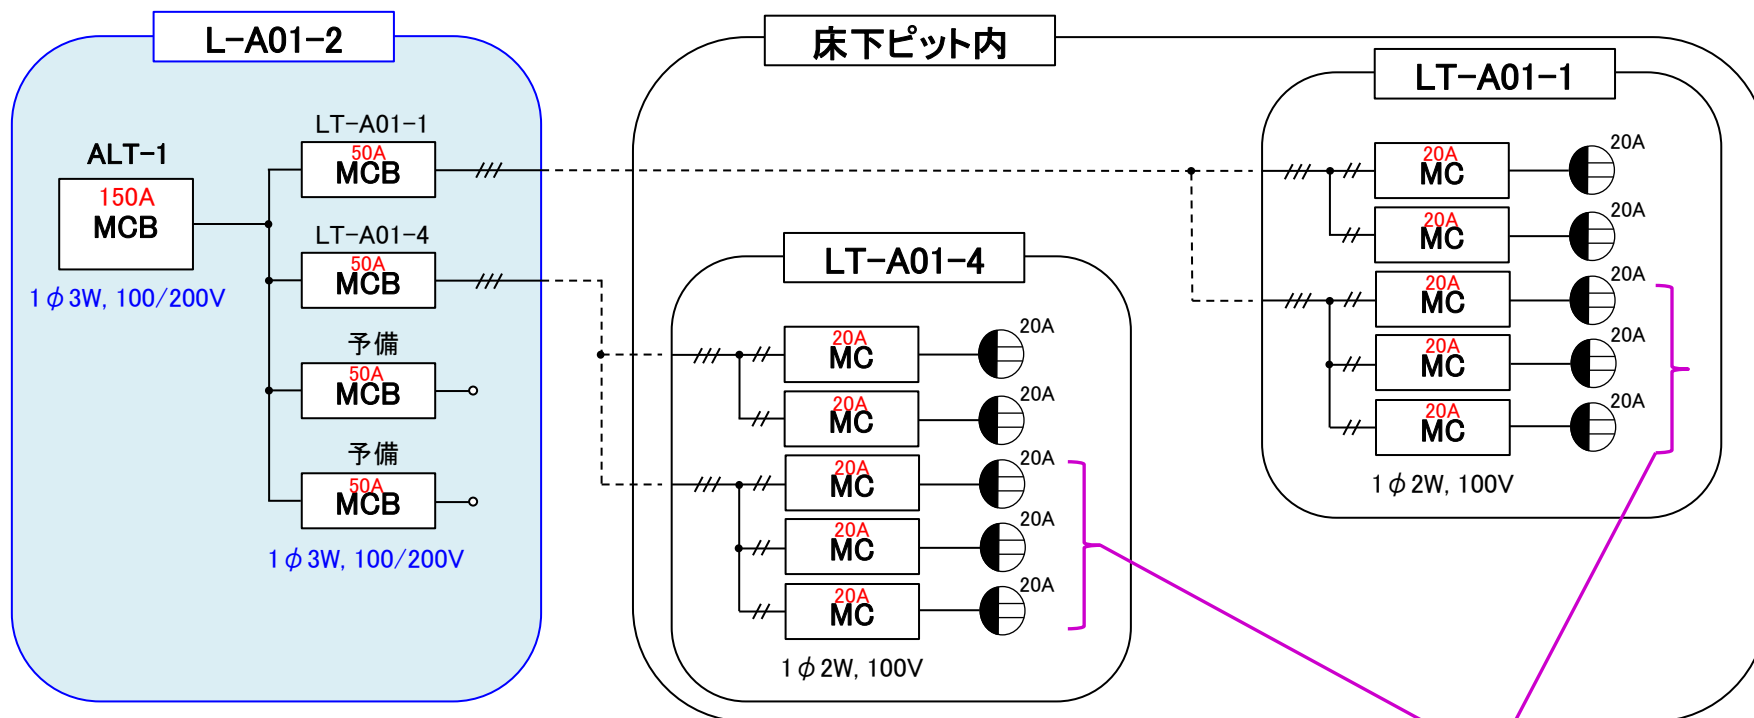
L-A01-2

ALT-1

150A
MCB

1$\phi$3W, 100/200V

LT-A01-1
50A
MCB

LT-A01-4
50A
MCB

予備
50A
MCB

予備
50A
MCB

1$\phi$3W, 100/200V

床下ピット内

LT-A01-4

20A
MC
20A

20A
MC
20A

20A
MC
20A

20A
MC
20A

20A
MC
20A

1$\phi$2W, 100V

LT-A01-1

20A
MC
20A

20A
MC
20A

20A
MC
20A

20A
MC
20A

20A
MC
20A

1$\phi$2W, 100V